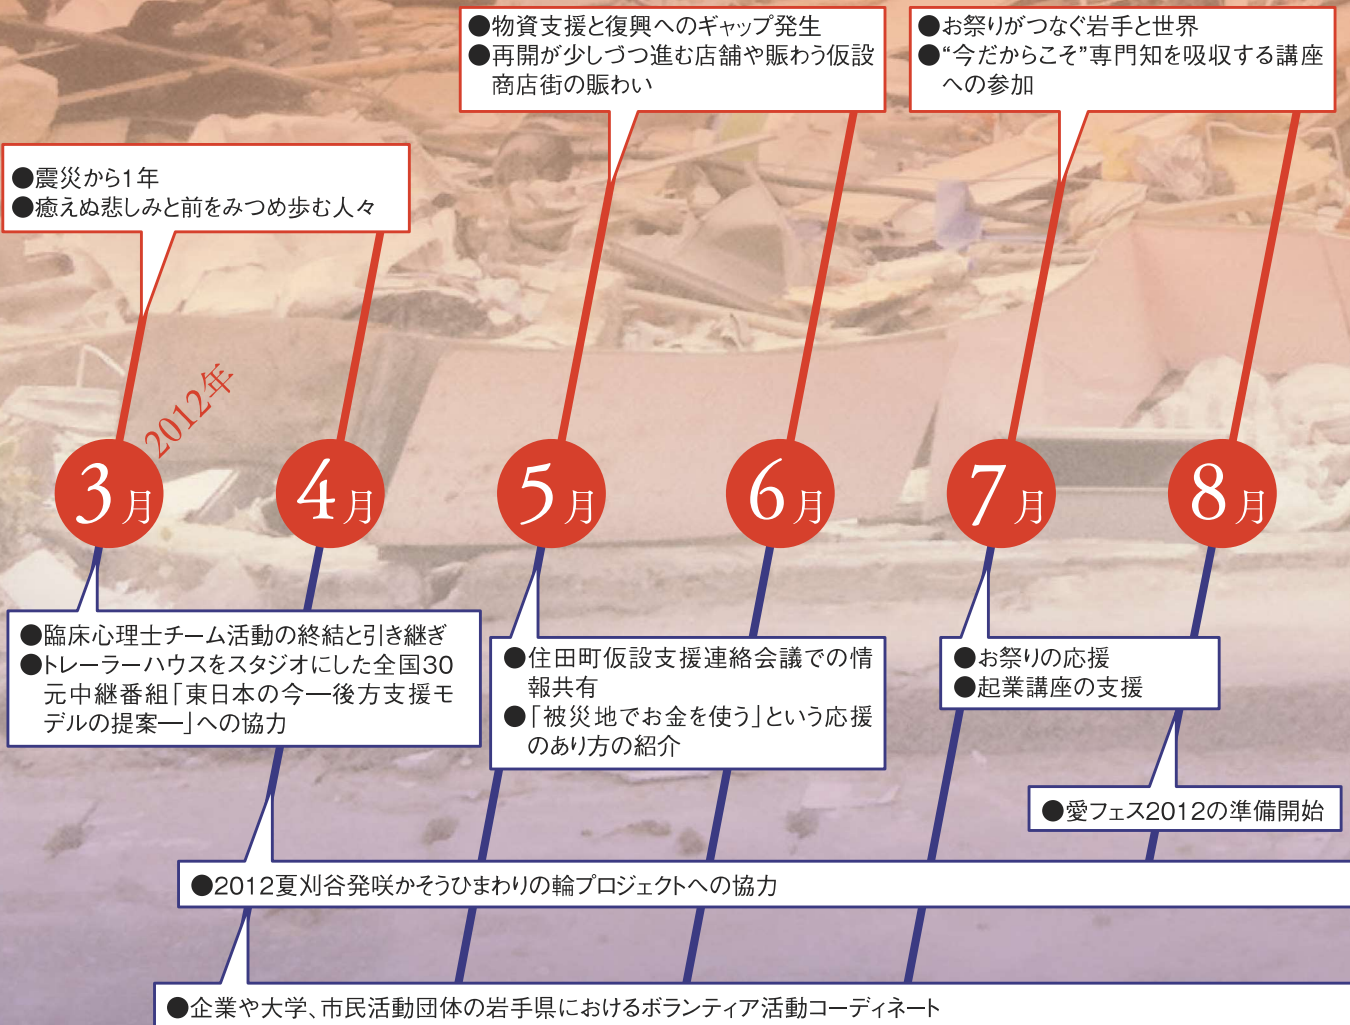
●物資支援と復興へのギャップ発生
●再開が少しづつ進む店舗や賑わう仮設商店街の賑わい

●お祭りがつなぐ岩手と世界
●“今だからこそ”専門知を吸収する講座への参加

●震災から1年
●癒えぬ悲しみと前をみつめ歩む人々

2012年

3月 4月 5月 6月 7月 8月

●臨床心理士チーム活動の終結と引き継ぎ
●トレーラーハウスをスタジオにした全国30元中継番組「東日本の今―後方支援モデルの提案―」への協力

●住田町仮設支援連絡会議での情報共有
●「被災地でお金を使う」という応援のあり方の紹介

●お祭りの応援
●起業講座の支援

●愛フェス2012の準備開始

●2012夏刈谷発咲かそうひまわりの輪プロジェクトへの協力

●企業や大学、市民活動団体の岩手県におけるボランティア活動コーディネート